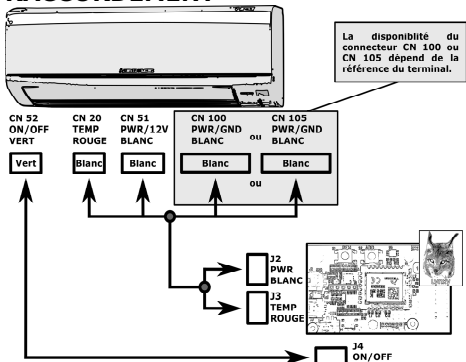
RACCORDEMENT

La disponibilité du connecteur CN 100 ou CN 105 dépend de la référence du terminal.

CN 52
ON/OFF
VERT

CN 20
TEMP
ROUGE

CN 51
PWR/12V
BLANC

CN 100
PWR/GND
BLANC

ou

CN 105
PWR/GND
BLANC

Vert

Blanc

Blanc

Blanc

Blanc

ou

J2
PWR
BLANC

J3
TEMP
ROUGE

J4
ON/OFF